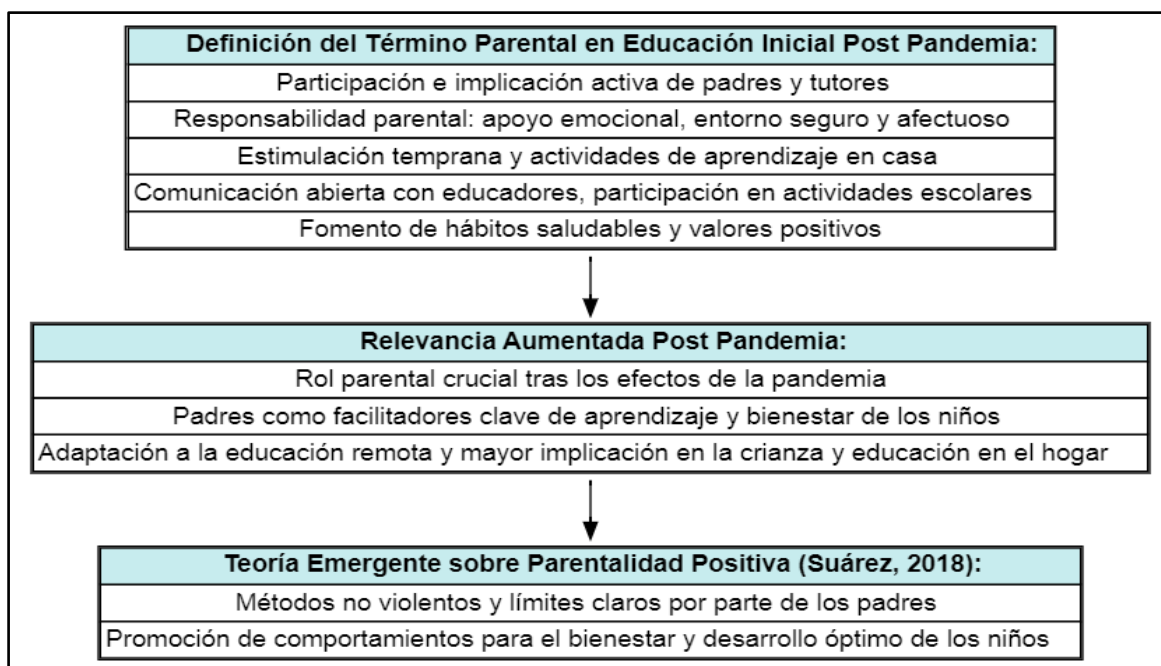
Definición del Término Parental en Educación Inicial Post Pandemia:

Participación e implicación activa de padres y tutores

Responsabilidad parental: apoyo emocional, entorno seguro y afectuoso

Estimulación temprana y actividades de aprendizaje en casa

Comunicación abierta con educadores, participación en actividades escolares

Fomento de hábitos saludables y valores positivos

Relevancia Aumentada Post Pandemia:

Rol parental crucial tras los efectos de la pandemia

Padres como facilitadores clave de aprendizaje y bienestar de los niños

Adaptación a la educación remota y mayor implicación en la crianza y educación en el hogar

Teoría Emergente sobre Parentalidad Positiva (Suárez, 2018):

Métodos no violentos y límites claros por parte de los padres

Promoción de comportamientos para el bienestar y desarrollo óptimo de los niños